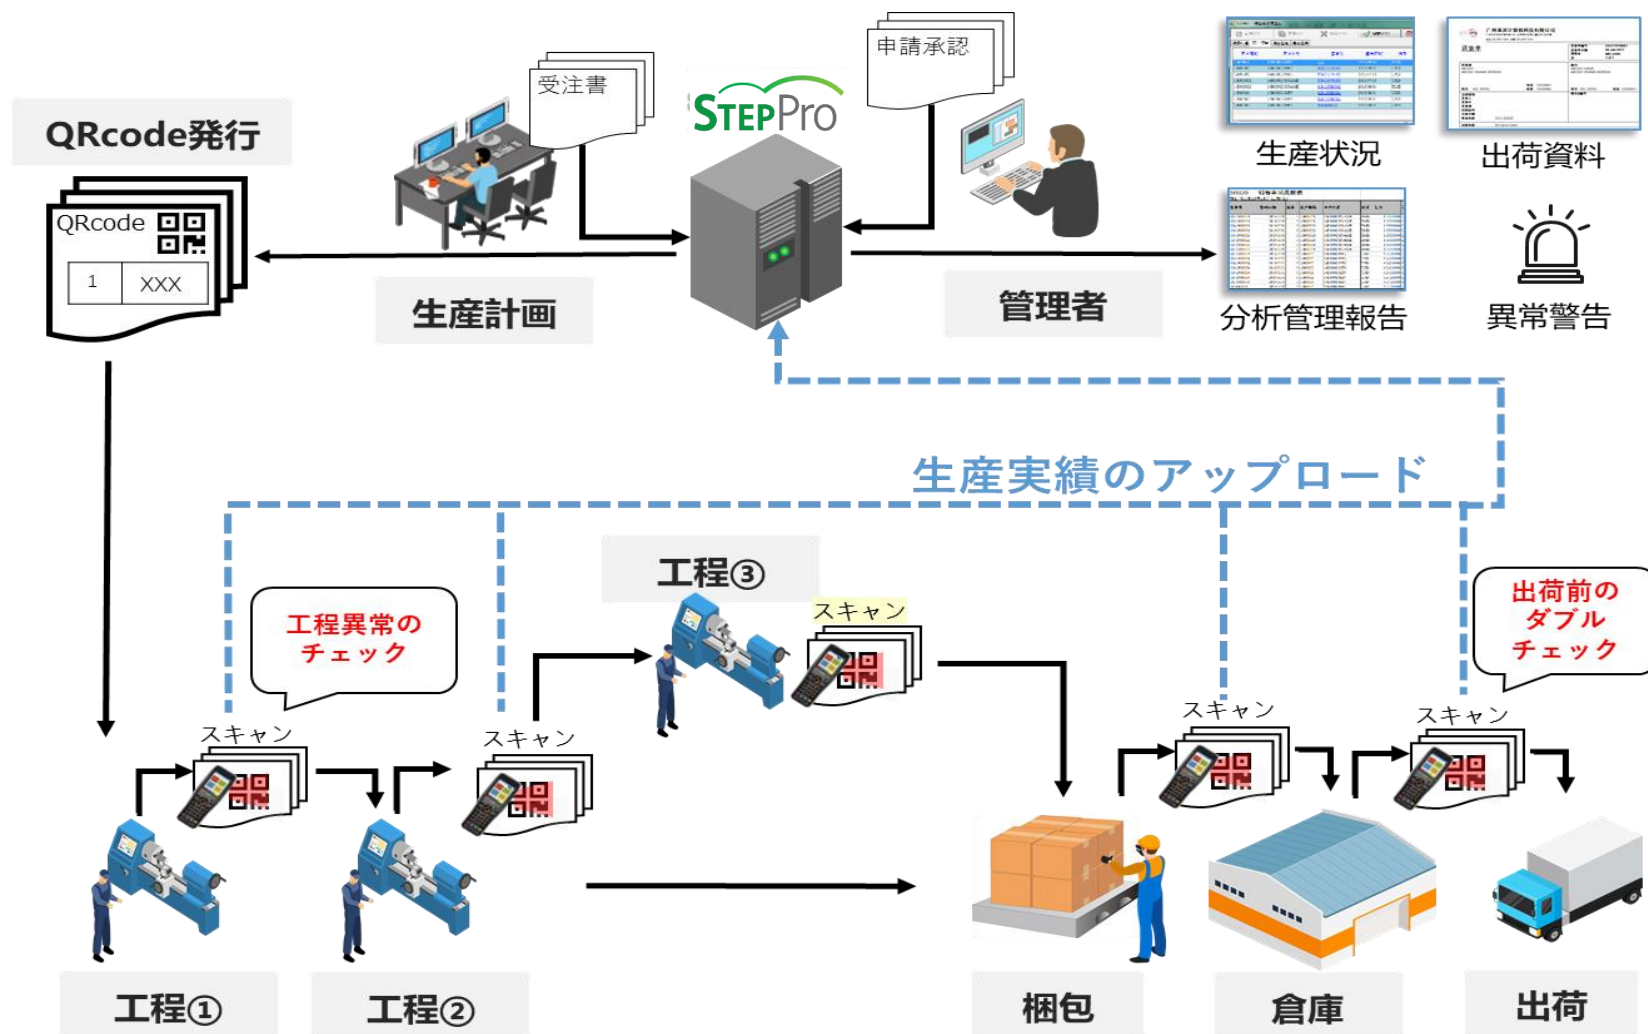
QRcode発行

QRcode

1 XXX

受注書

STEPPro

申請承認

生産状況

出荷資料

分析管理報告

異常警告

生産計画

管理者

生産実績のアップロード

工程③

スキャン

工程異常のチェック

出荷前のダブルチェック

スキャン

スキャン

スキャン

スキャン

工程①

工程②

梱包

倉庫

出荷